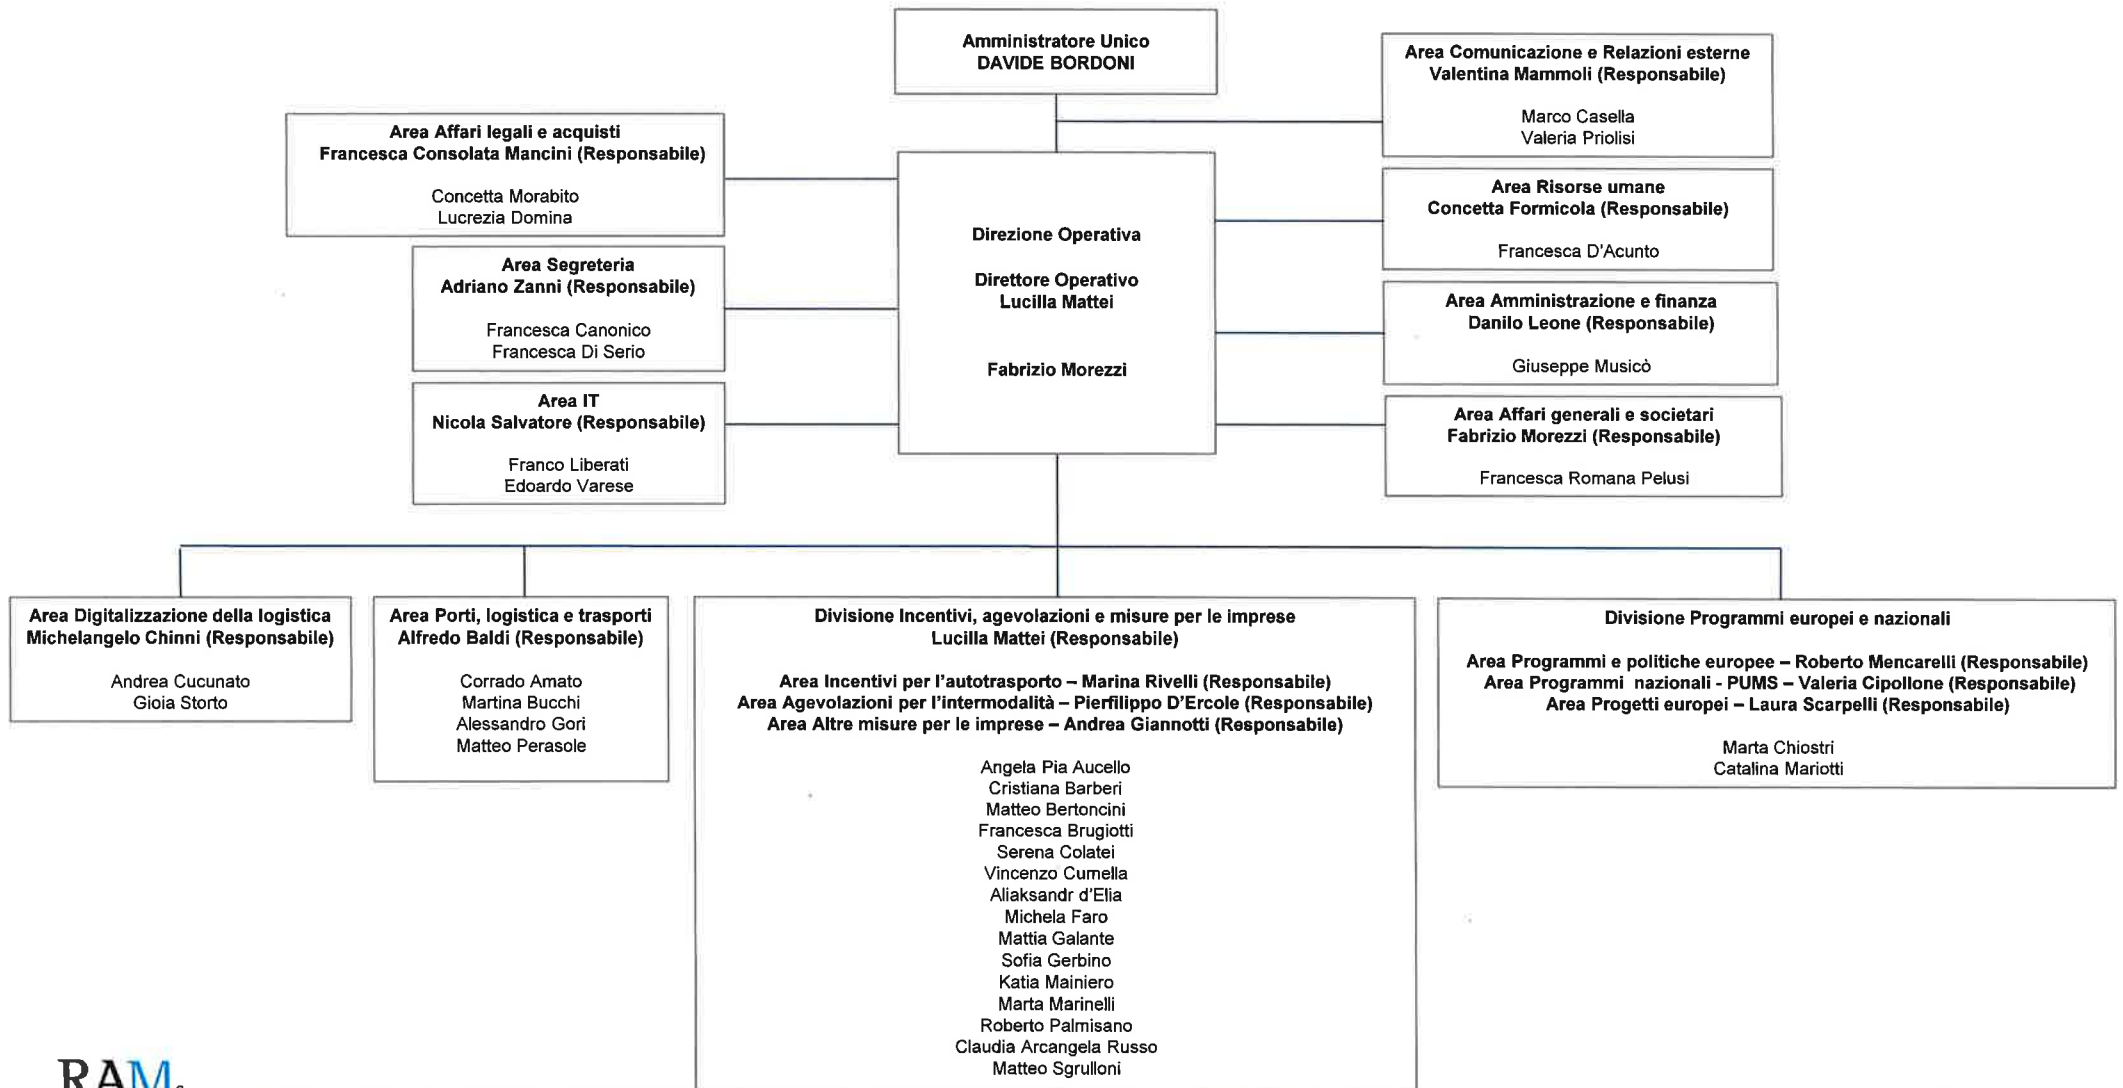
Amministratore Unico
DAVIDE BORDONI

Area Comunicazione e Relazioni esterne
Valentina Mammoli (Responsabile)

Marco Casella
Valeria Priolisi

Area Affari legali e acquisti
Francesca Consolata Mancini (Responsabile)

Concetta Morabito
Lucrezia Domina

Direzione Operativa

Direttore Operativo
Lucilla Mattei

Fabrizio Morezzi

Area Risorse umane
Concetta Formicola (Responsabile)

Francesca D'Acunto

Area Segreteria
Adriano Zanni (Responsabile)

Francesca Canonico
Francesca Di Serio

Area Amministrazione e finanza
Danilo Leone (Responsabile)

Giuseppe Musicò

Area IT
Nicola Salvatore (Responsabile)

Franco Liberati
Edoardo Varese

Area Affari generali e societari
Fabrizio Morezzi (Responsabile)

Francesca Romana Pelusi

Area Digitalizzazione della logistica
Michelangelo Chinni (Responsabile)

Andrea Cucunato
Gioia Storto

Area Porti, logistica e trasporti
Alfredo Baldi (Responsabile)

Corrado Amato
Martina Bucchi
Alessandro Gori
Matteo Perasole

Divisione Incentivi, agevolazioni e misure per le imprese
Lucilla Mattei (Responsabile)

Area Incentivi per l'autotrasporto – Marina Rivelli (Responsabile)
Area Agevolazioni per l'intermodalità – Pierfilippo D'Ercole (Responsabile)
Area Altre misure per le imprese – Andrea Giannotti (Responsabile)

Angela Pia Aucello
Cristiana Barberi
Matteo Bertoncini
Francesca Brugiotti
Serena Colatei
Vincenzo Cumella
Aliaksandr d'Elia
Michela Faro
Mattia Galante
Sofia Gerbino
Katia Mainiero
Marta Marinelli
Roberto Palmisano
Claudia Arcangela Russo
Matteo Sgrulloni

Divisione Programmi europei e nazionali

Area Programmi e politiche europee – Roberto Mencarelli (Responsabile)
Area Programmi nazionali - PUMS – Valeria Cipollone (Responsabile)
Area Progetti europei – Laura Scarpelli (Responsabile)

Marta Chiostri
Catalina Mariotti

RAM